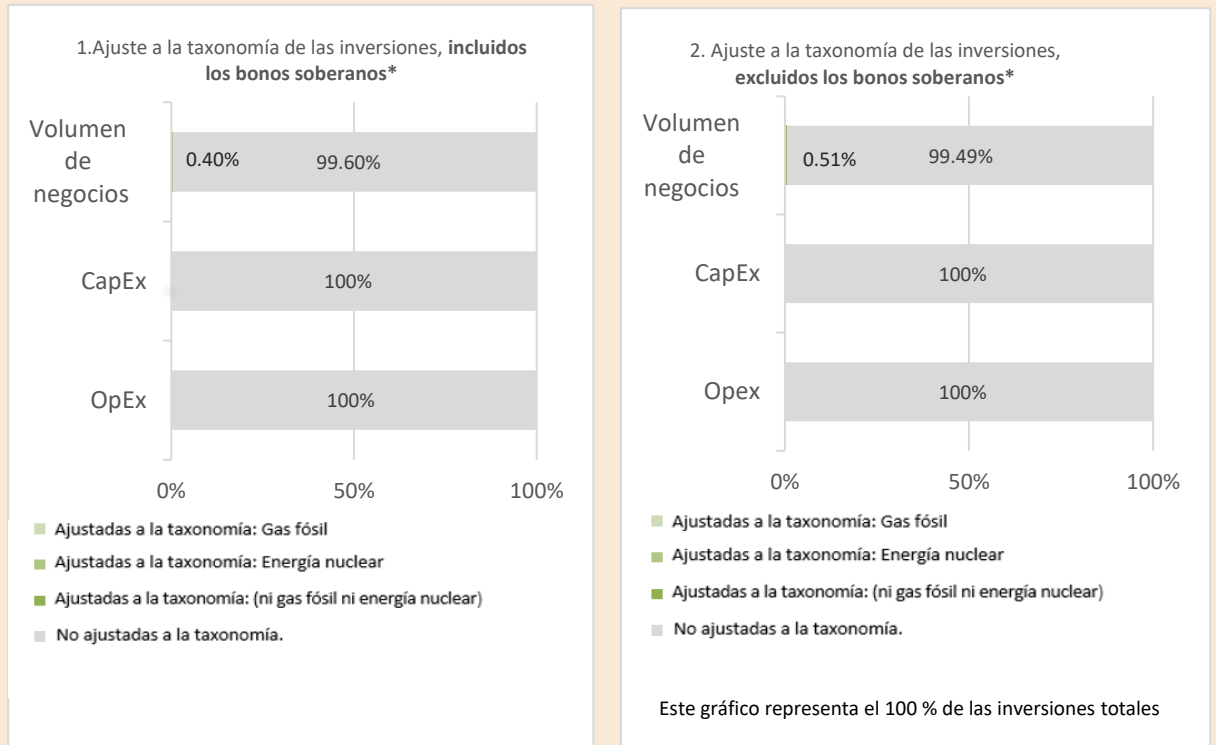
1.Ajuste a la taxonomía de las inversiones, **incluidos los bonos soberanos***

Volumen de negocios
0.40%
99.60%

CapEx
100%

OpEx
100%

0%
50%
100%

Ajustadas a la taxonomía: Gas fósil
Ajustadas a la taxonomía: Energía nuclear
Ajustadas a la taxonomía: (ni gas fósil ni energía nuclear)
No ajustadas a la taxonomía.

2. Ajuste a la taxonomía de las inversiones, **excluidos los bonos soberanos***

Volumen de negocios
0.51%
99.49%

CapEx
100%

Opex
100%

0%
50%
100%

Ajustadas a la taxonomía: Gas fósil
Ajustadas a la taxonomía: Energía nuclear
Ajustadas a la taxonomía: (ni gas fósil ni energía nuclear)
No ajustadas a la taxonomía.

Este gráfico representa el 100 % de las inversiones totales